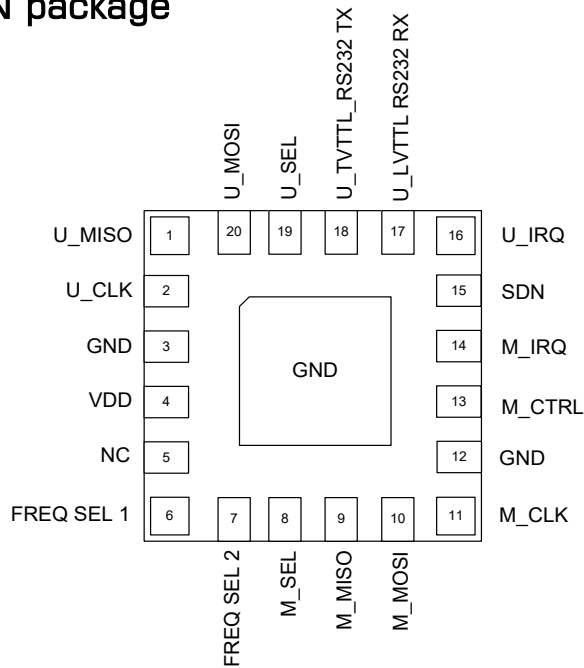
N package

U_MOSI
U_SEL
U_TVTTL_RS232 TX
U_LVTTL RS232 RX

20
19
18
17

U_MISO 1
U_CLK 2
GND 3
VDD 4
NC 5
FREQ SEL 1 6

GND

16 U_IRQ
15 SDN
14 M_IRQ
13 M_CTRL
12 GND
11 M_CLK

7
8
9
10

FREQ SEL 2
M_SEL
M_MISO
M_MOSI